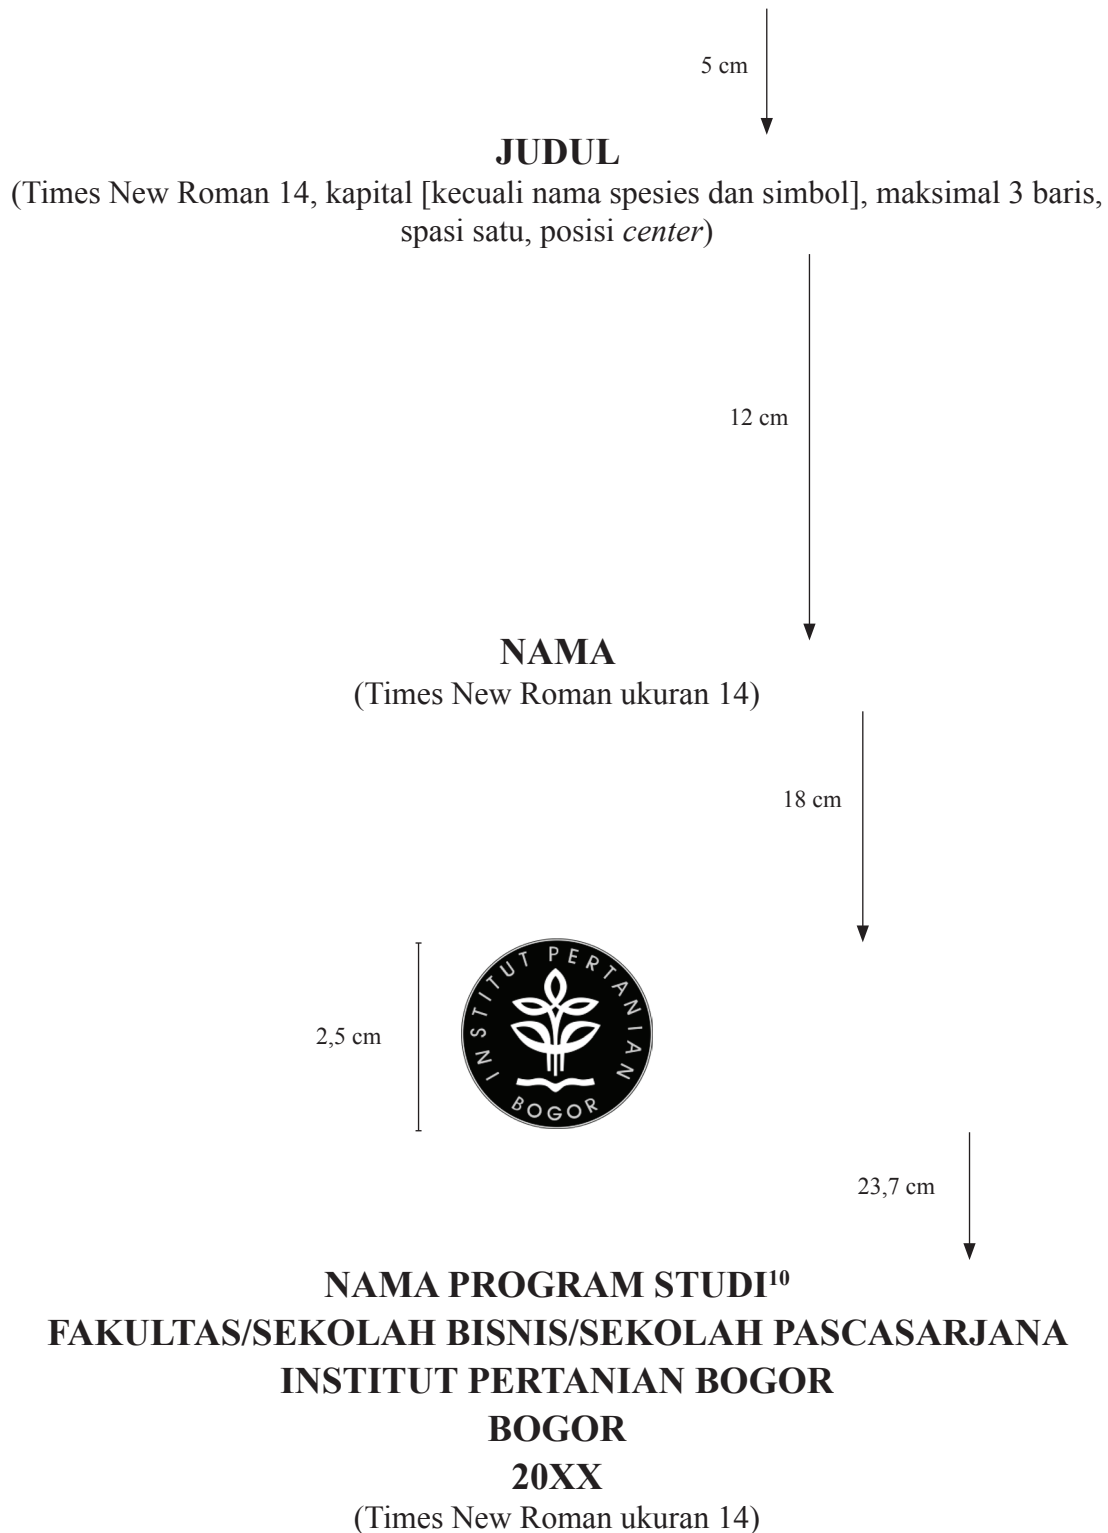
5 cm

JUDUL

(Times New Roman 14, kapital [kecuali nama spesies dan simbol], maksimal 3 baris, spasi satu, posisi *center*)

12 cm

NAMA

(Times New Roman ukuran 14)

18 cm

2,5 cm

INSTITUT PERTANIAN BOGOR

23,7 cm

NAMA PROGRAM STUDI$^{10}$
FAKULTAS/SEKOLAH BISNIS/SEKOLAH PASCASARJANA
INSTITUT PERTANIAN BOGOR
BOGOR
20XX

(Times New Roman ukuran 14)